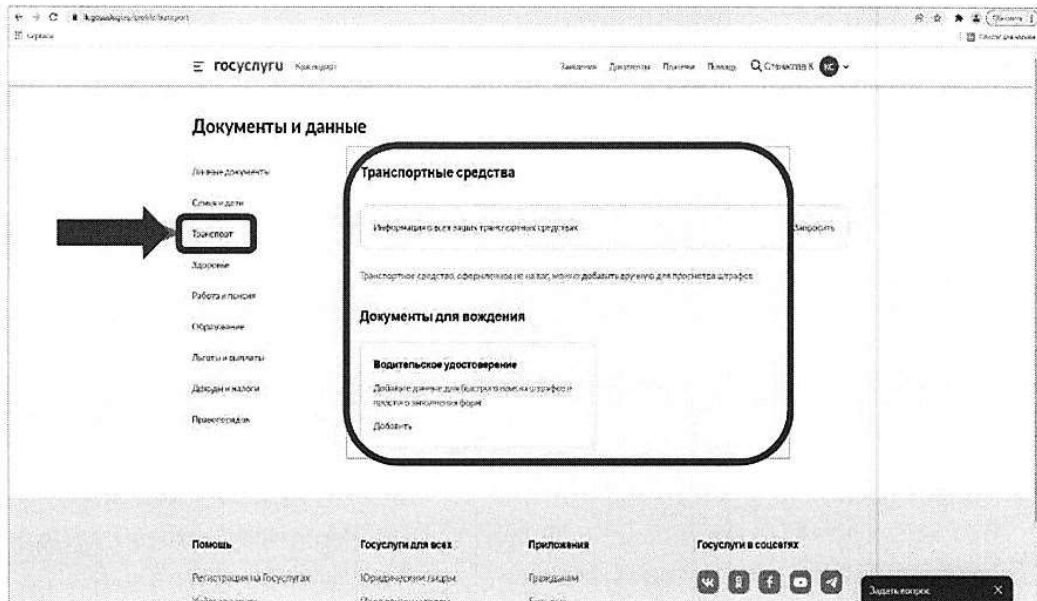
lk.gosuslugi.ru/profile/transport

≡ госуслуги Краснодар

Заявления Документы Платежи Помощь Q Стрекалова К КС

Документы и данные

Личные документы

Семья и дети

Транспорт

Здоровье

Работа и пенсия

Образование

Льготы и выплаты

Доходы и налоги

Правопорядок

Транспортные средства

Информация о всех ваших транспортных средствах

Запросить

Транспортное средство, оформленное не на вас, можно добавить вручную для просмотра штрафов

Документы для вождения

Водительское удостоверение

Добавьте данные для быстрого поиска штрафов и простого заполнения форм

Добавить

Помощь

Регистрация на Госуслугах

Госуслуги для всех

Юридическим лицам

Приложения

Гражданам

Госуслуги в соцсетях

Задать вопрос ×